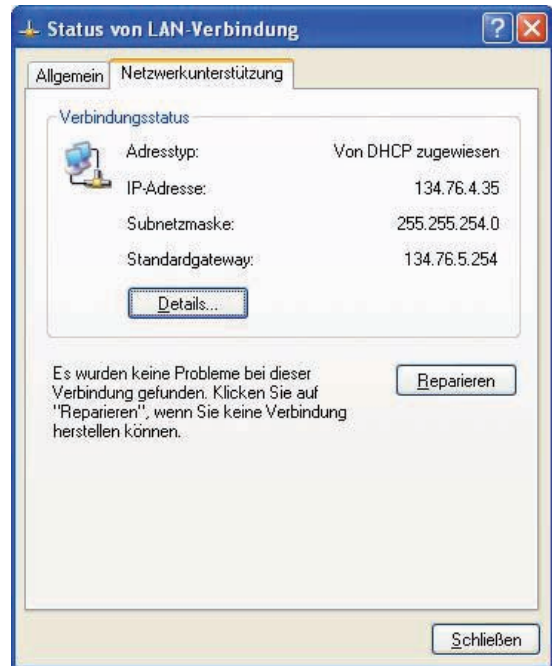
Status von LAN-Verbindung

Allgemein | Netzwerkunterstützung

Verbindungsstatus

| | |
|---|---|
| Adresstyp: | Von DHCP zugewiesen |
| IP-Adresse: | 134.76.4.35 |
| Subnetzmaske: | 255.255.254.0 |
| Standardgateway: | 134.76.5.254 |

Details...

Es wurden keine Probleme bei dieser Verbindung gefunden. Klicken Sie auf "Reparieren", wenn Sie keine Verbindung herstellen können.

Reparieren

Schließen